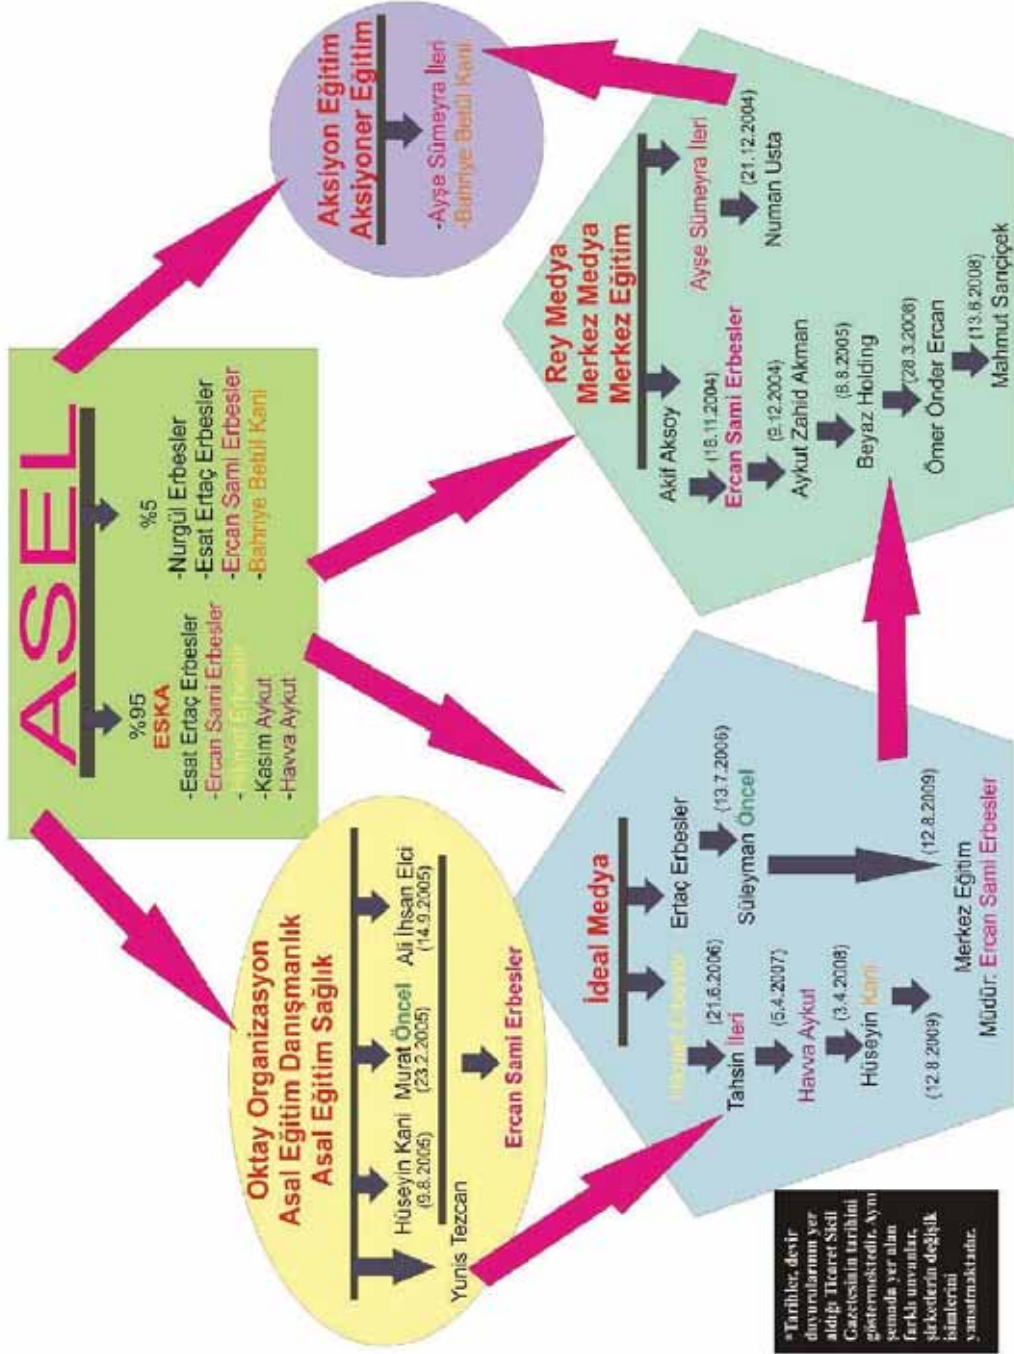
ASEL

%95
ESKA
-Esat Ertaç Erbesler
-Ercan Sami Erbesler
-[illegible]
-Kasım Aykut
-Havva Aykut

%5
-Nurgül Erbesler
-Esat Ertaç Erbesler
-Ercan Sami Erbesler
-Bahriye Betül Kani

Aksiyon Eğitim
Aksiyoner Eğitim
-Ayşe Sümeyra İleri
-Bahriye Betül Kani

Rey Medya
Merkez Medya
Merkez Eğitim

Akif Aksoy
(16.11.2004)
Ercan Sami Erbesler
(9.12.2004)
Aykut Zahid Akman
(8.8.2005)
Beyaz Holding
(28.3.2008)
Ömer Önder Ercan
(13.6.2008)
Mahmut Sarıçiçek

Ayşe Sümeyra İleri
(21.12.2004)
Numan Usta

Oktay Organizasyon
Asal Eğitim Danışmanlık
Asal Eğitim Sağlık

Yunis Tezcan
Hüseyin Kani
(9.8.2005)
Murat Öncel
(23.2.2005)
Ali İhsan Elci
(14.9.2005)
Ercan Sami Erbesler

İdeal Medya

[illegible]
(21.6.2006)
Tahsin İleri
(5.4.2007)
Havva Aykut
(3.4.2008)
Hüseyin Kani
(12.8.2009)

Ertaç Erbesler
(13.7.2006)
Süleyman Öncel
(12.8.2009)

Merkez Eğitim
Müdür: Ercan Sami Erbesler

*Tarihler, devir duyurularının yer aldığı Ticaret Sicil Gazetesinin tarihini göstermektedir. Aynı şemada yer alan farklı unvanlar, şirketlerin değişik isimlerini yansıtmaktadır.